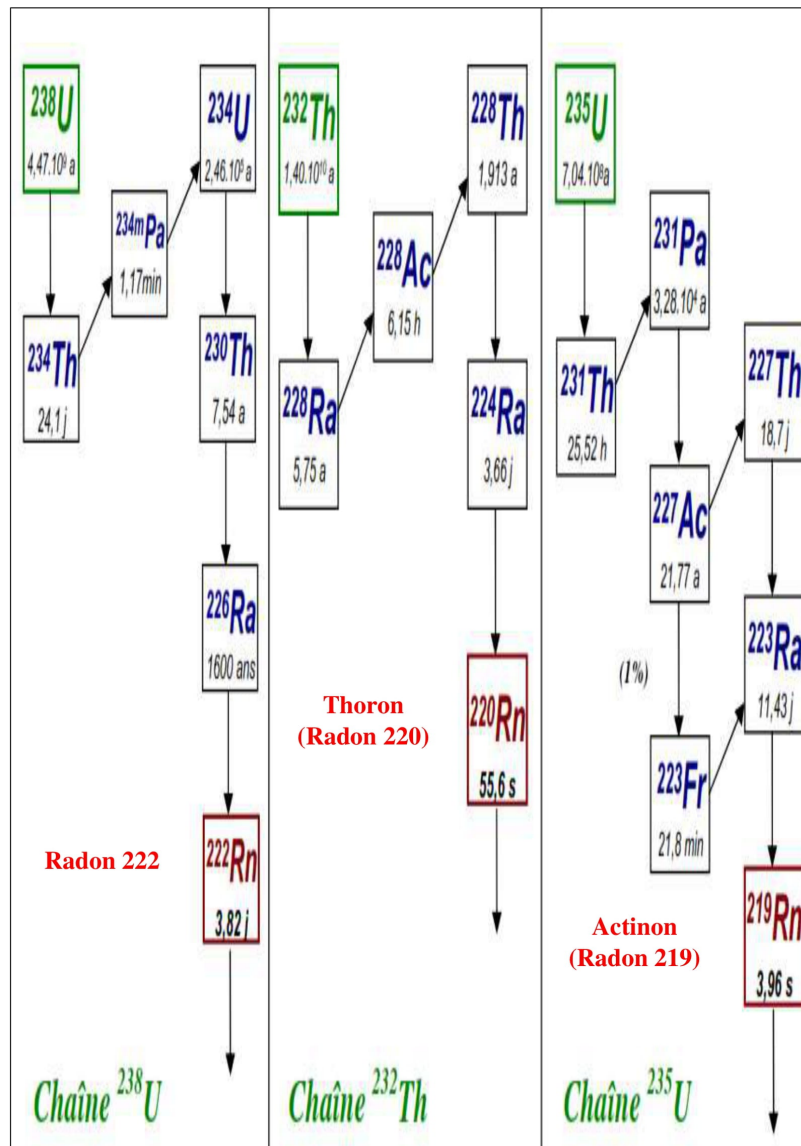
$^{238}U$
4,47.10⁹ a

$^{234m}Pa$
1,17min

$^{234}U$
2,46.10⁵ a

$^{234}Th$
24,1 j

$^{230}Th$
7,54 a

$^{226}Ra$
1600 ans

Radon 222

$^{222}Rn$
3,82 j

Chaîne $^{238}U$

$^{232}Th$
1,40.10¹⁰ a

$^{228}Ac$
6,15 h

$^{228}Th$
1,913 a

$^{228}Ra$
5,75 a

$^{224}Ra$
3,66 j

Thoron
(Radon 220)

$^{220}Rn$
55,6 s

Chaîne $^{232}Th$

$^{235}U$
7,04.10⁸a

$^{231}Pa$
3,28.10⁴ a

$^{231}Th$
25,52 h

$^{227}Th$
18,7 j

$^{227}Ac$
21,77 a

(1%)

$^{223}Ra$
11,43 j

$^{223}Fr$
21,8 min

Actinon
(Radon 219)

$^{219}Rn$
3,96 s

Chaîne $^{235}U$